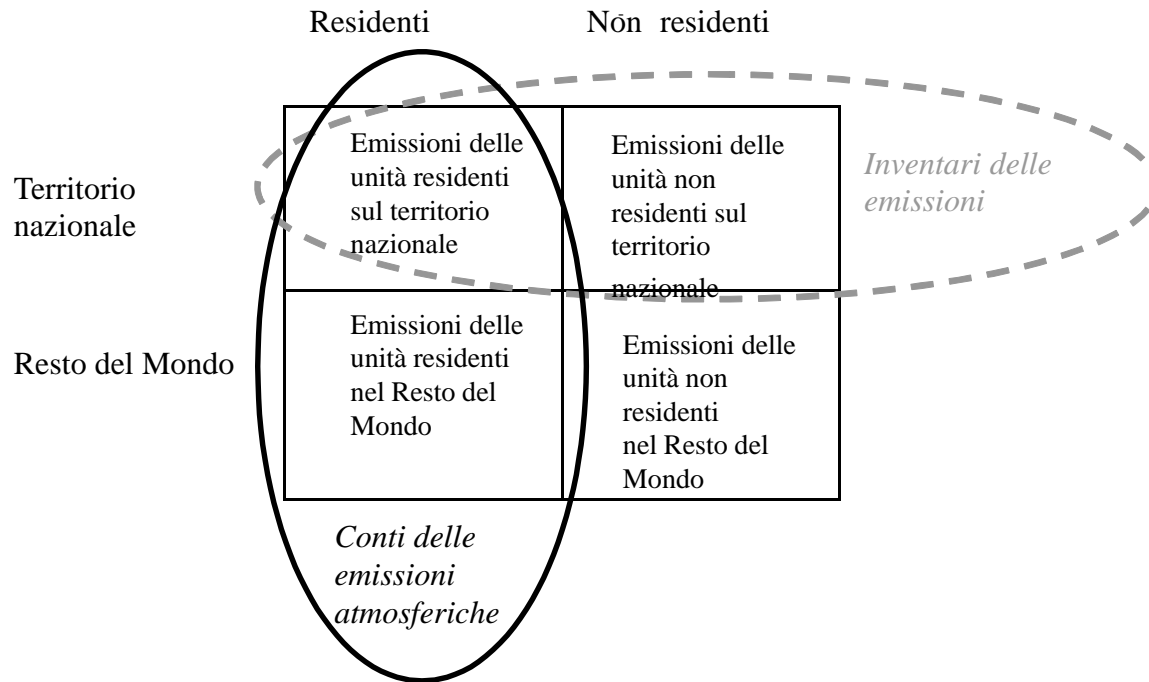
| | Residenti | Nōn residenti |
|---|---|---|
| Territorio nazionale | Emissioni delle unità residenti sul territorio nazionale | Emissioni delle unità non residenti sul territorio nazionale |
| Resto del Mondo | Emissioni delle unità residenti nel Resto del Mondo | Emissioni delle unità non residenti nel Resto del Mondo |

*Inventari delle emissioni*

*Conti delle emissioni atmosferiche*